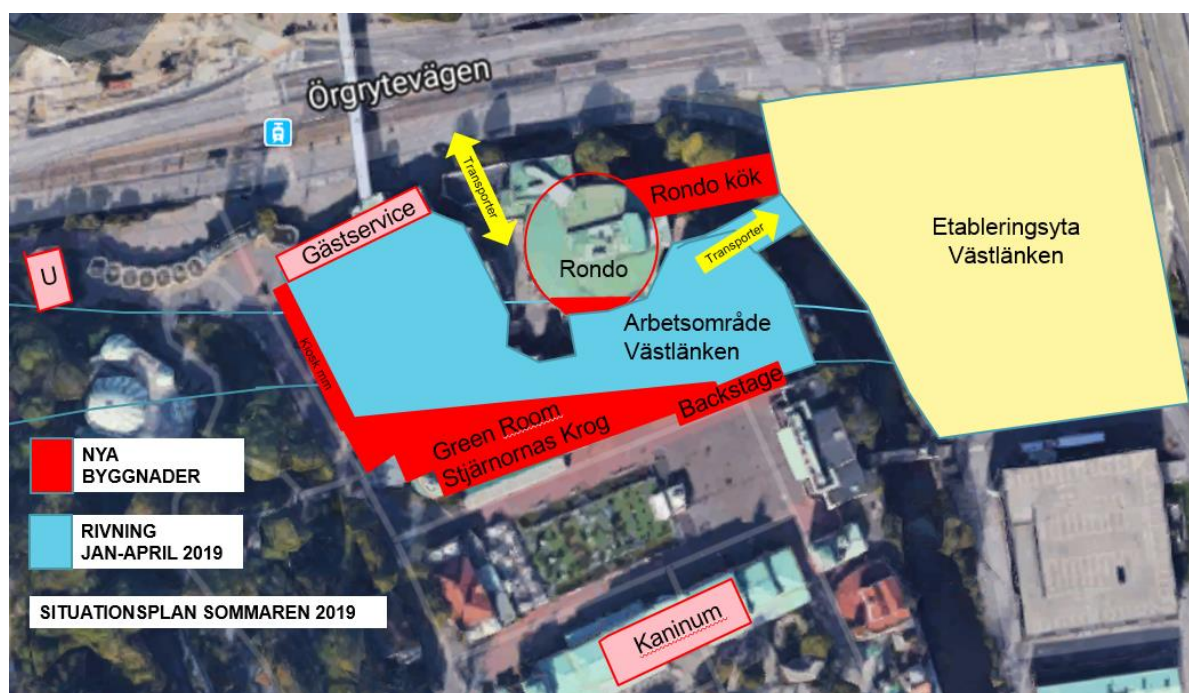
Örgrytevägen

Transporter

Rondo kök

Gästservice

Rondo

Transporter

Etableringsyta Västlänken

U

Arbetsområde Västlänken

Kiosk mm

Backstage

Green Room Stjärnornas Krog

NYA BYGGNADER

RIVNING JAN-APRIL 2019

SITUATIONSPLAN SOMMAREN 2019

Kaninum